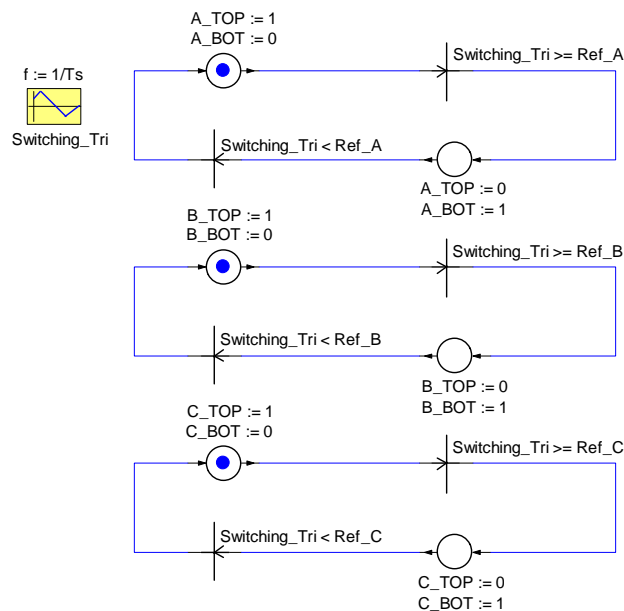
f := 1/Ts

Switching_Tri

A_TOP := 1
A_BOT := 0

Switching_Tri >= Ref_A

Switching_Tri < Ref_A

A_TOP := 0
A_BOT := 1

B_TOP := 1
B_BOT := 0

Switching_Tri >= Ref_B

Switching_Tri < Ref_B

B_TOP := 0
B_BOT := 1

C_TOP := 1
C_BOT := 0

Switching_Tri >= Ref_C

Switching_Tri < Ref_C

C_TOP := 0
C_BOT := 1